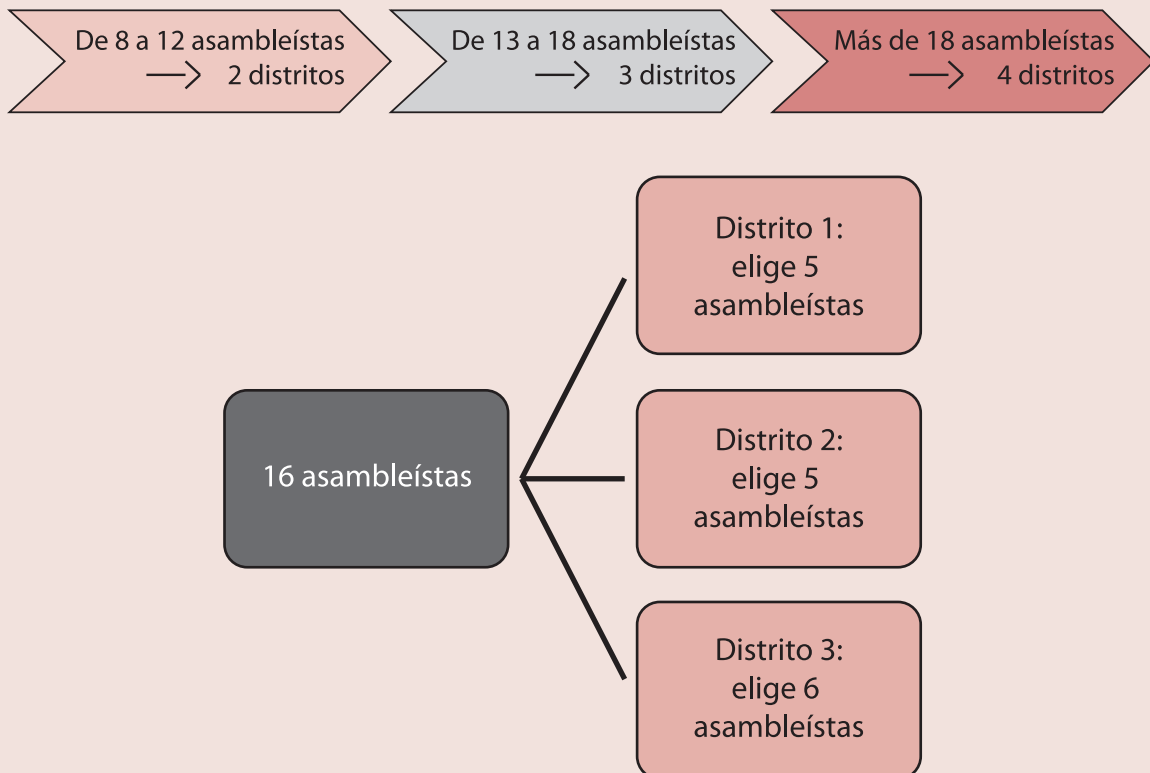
De 8 a 12 asambleístas → 2 distritos

De 13 a 18 asambleístas → 3 distritos

Más de 18 asambleístas → 4 distritos

16 asambleístas

Distrito 1: elige 5 asambleístas

Distrito 2: elige 5 asambleístas

Distrito 3: elige 6 asambleístas